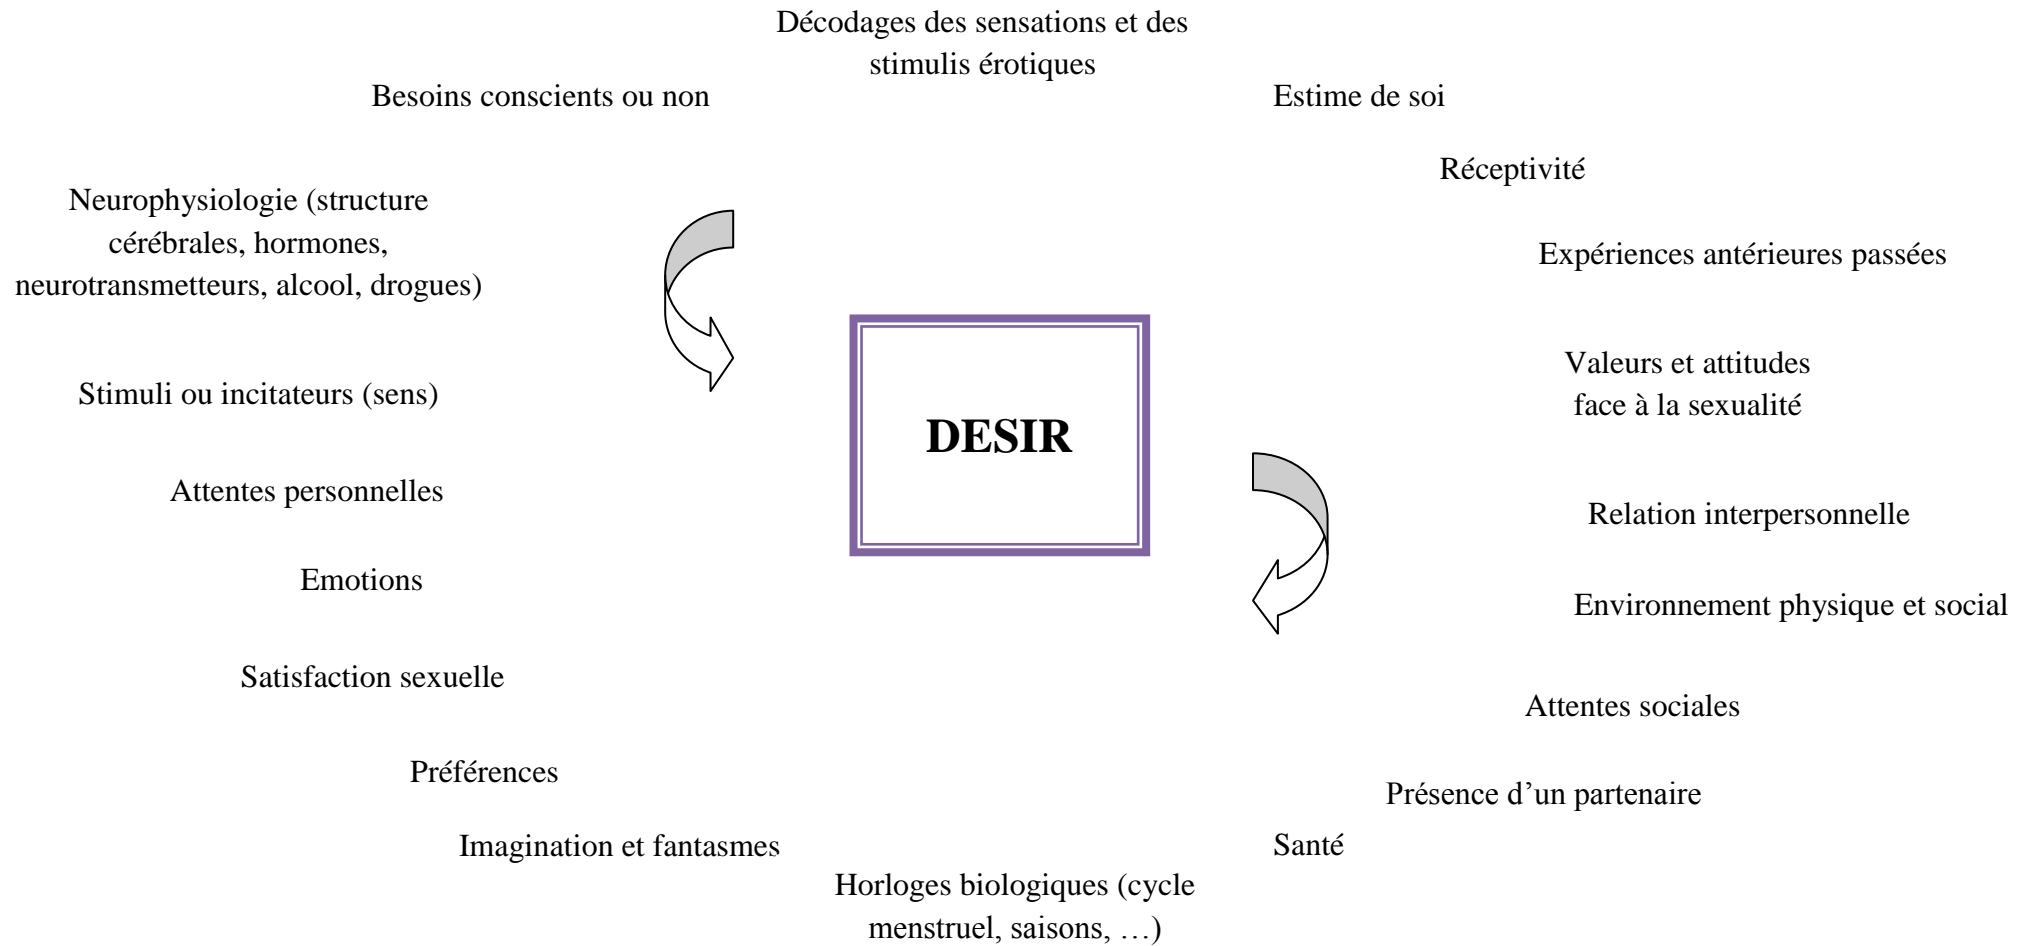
Décodages des sensations et des stimulis érotiques

Besoins conscients ou non

Estime de soi

Réceptivité

Neurophysiologie (structure cérébrales, hormones, neurotransmetteurs, alcool, drogues)

Expériences antérieures passées

Valeurs et attitudes face à la sexualité

Stimuli ou incitateurs (sens)

DESIR

Attentes personnelles

Relation interpersonnelle

Emotions

Environnement physique et social

Satisfaction sexuelle

Attentes sociales

Préférences

Présence d'un partenaire

Imagination et fantasmes

Santé

Horloges biologiques (cycle menstruel, saisons, …)